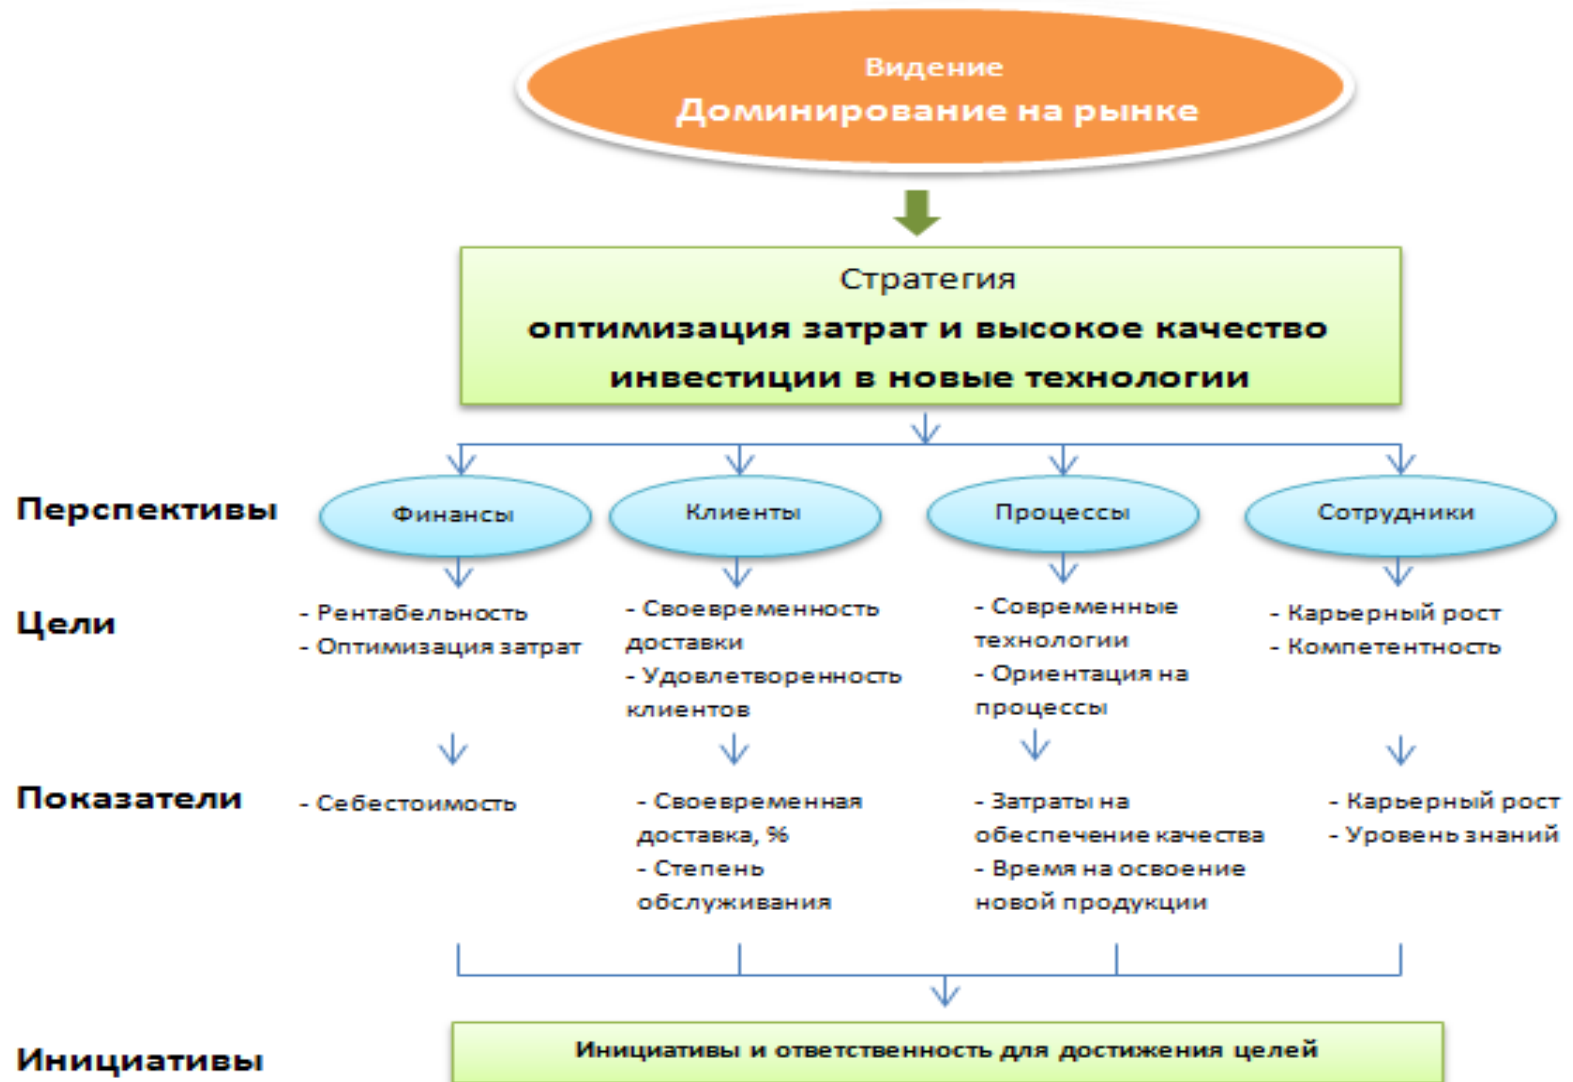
Видение
Доминирование на рынке

Стратегия
оптимизация затрат и высокое качество
инвестиции в новые технологии

Перспективы

Финансы

Клиенты

Процессы

Сотрудники

Цели

- Рентабельность
- Оптимизация затрат

- Своевременность доставки
- Удовлетворенность клиентов

- Современные технологии
- Ориентация на процессы

- Карьерный рост
- Компетентность

Показатели

- Себестоимость

- Своевременная доставка, %
- Степень обслуживания

- Затраты на обеспечение качества
- Время на освоение новой продукции

- Карьерный рост
- Уровень знаний

Инициативы

Инициативы и ответственность для достижения целей